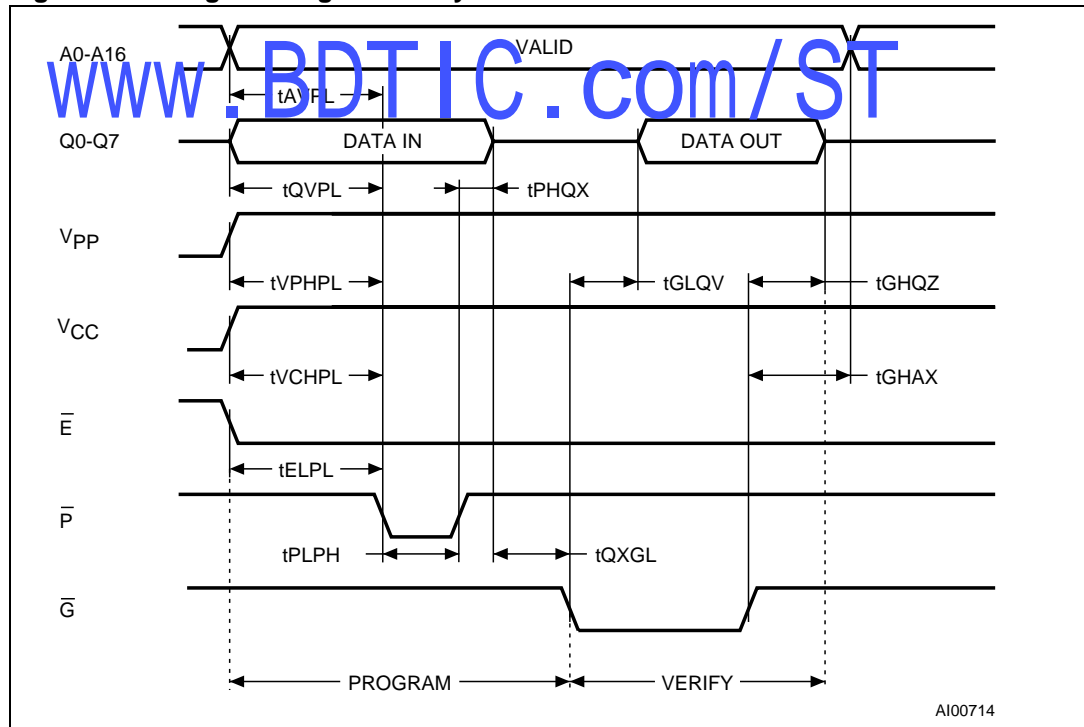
A0-A16
VALID
www.BDTIC.com/ST
tAVPL
Q0-Q7
DATA IN
DATA OUT
tQVPL
tPHQX
$V_{PP}$
tVPHPL
tGLQV
tGHQZ
$V_{CC}$
tVCHPL
tGHAX
$\overline{E}$
tELPL
$\overline{P}$
tPLPH
tQXGL
$\overline{G}$
PROGRAM
VERIFY
AI00714